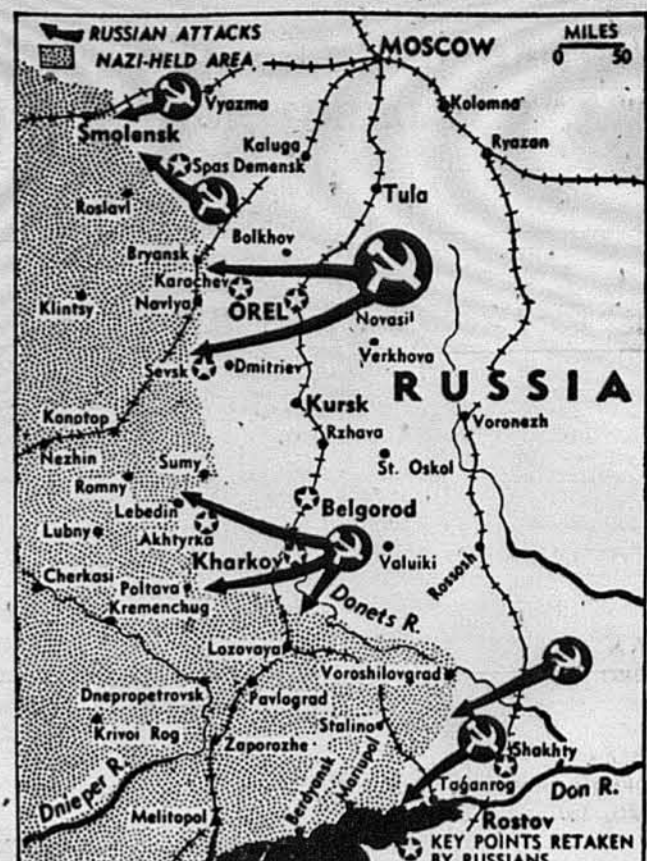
RUSSIAN ATTACKS
NAZI-HELD AREA
MOSCOW
MILES
0 50
Vyazma
Smolensk
Kolomna
Kaluga
Ryazan
Spas Demensk
Tula
Roslavl
Bolkhov
Bryansk
Karachev
Klintsy
Navlya
OREL
Novasil
Sevsk
Dmitriev
Verkhova
RUSSIA
Kursk
Konotop
Rzhava
Voronezh
Nezhin
St. Oskol
Sumy
Romny
Lebedin
Belgorod
Lubny
Akhtyrka
Kharkov
Valuiki
Cherkasi
Poltava
Rossosh
Kremenchug
Donets R.
Lozovaya
Voroshilovgrad
Dnepropetrovsk
Pavlograd
Stalino
Krivoi Rog
Zaporozhe
Shakhty
Berdyansk
Mariupol
Taganrog
Dnieper R.
Don R.
Melitopol
Rostov
KEY POINTS RETAKEN BY RUSSIANS